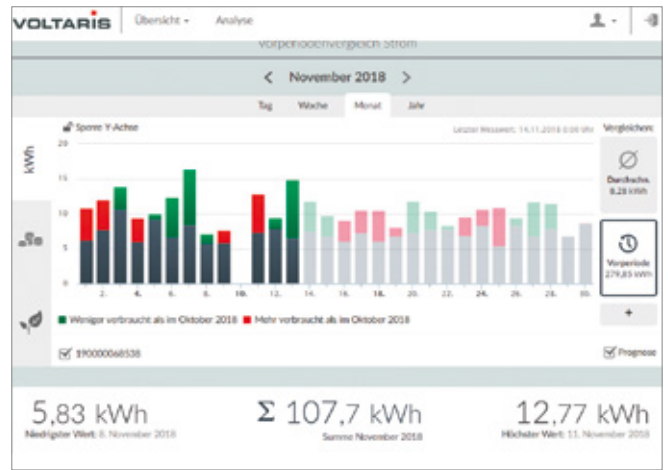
VOLTARIS Übersicht Analyse

Vorperiodenvergleich Strom

< November 2018 >

Tag Woche Monat Jahr

Sperre Y-Achse

Letzter Messwert: 14.11.2018 0:00 Uhr

Vergleichen:

kWh

20

15

10

5

0

2. 4. 6. 8. 10. 12. 14. 16. 18. 20. 22. 24. 26. 28. 30.

Ø Durchschn. 8,28 kWh

Vorperiode 279,83 kWh

+

Weniger verbraucht als im Oktober 2018 Mehr verbraucht als im Oktober 2018

190000068538

Prognose

5,83 kWh
Niedrigster Wert: 8. November 2018

Σ 107,7 kWh
Summe November 2018

12,77 kWh
Höchster Wert: 11. November 2018